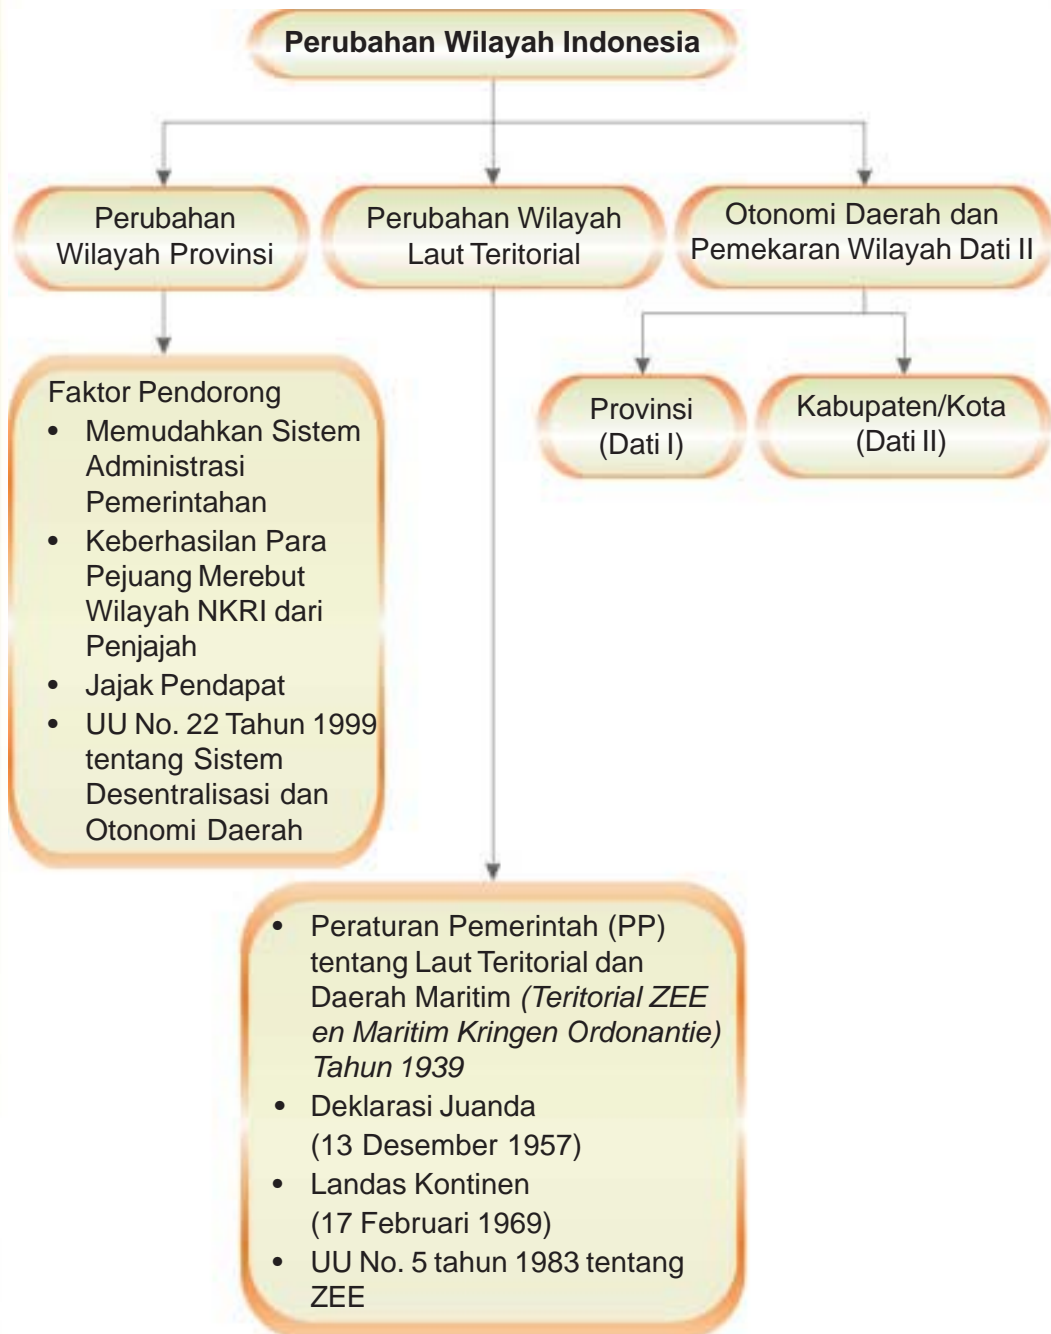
Perubahan Wilayah Indonesia

Perubahan Wilayah Provinsi

Perubahan Wilayah Laut Teritorial

Otonomi Daerah dan Pemekaran Wilayah Dati II

Provinsi (Dati I)

Kabupaten/Kota (Dati II)

Faktor Pendorong
- Memudahkan Sistem Administrasi Pemerintahan
- Keberhasilan Para Pejuang Merebut Wilayah NKRI dari Penjajah
- Jajak Pendapat
- UU No. 22 Tahun 1999 tentang Sistem Desentralisasi dan Otonomi Daerah

- Peraturan Pemerintah (PP) tentang Laut Teritorial dan Daerah Maritim *(Teritorial ZEE en Maritim Kringen Ordonantie) Tahun 1939*
- Deklarasi Juanda (13 Desember 1957)
- Landas Kontinen (17 Februari 1969)
- UU No. 5 tahun 1983 tentang ZEE